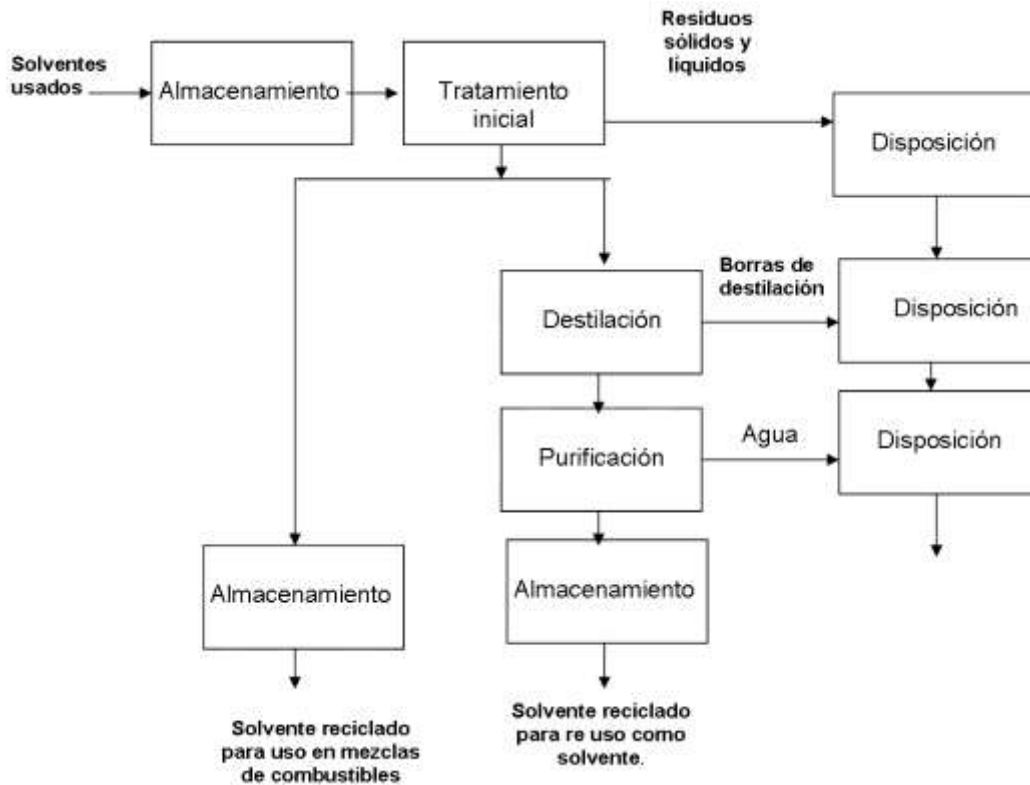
Solventes usados

Almacenamiento

Tratamiento inicial

Residuos sólidos y liquidos

Disposición

Borras de destilación

Destilación

Disposición

Purificación

Agua

Disposición

Almacenamiento

Almacenamiento

Solvente reciclado para uso en mezclas de combustibles

Solvente reciclado para re uso como solvente.